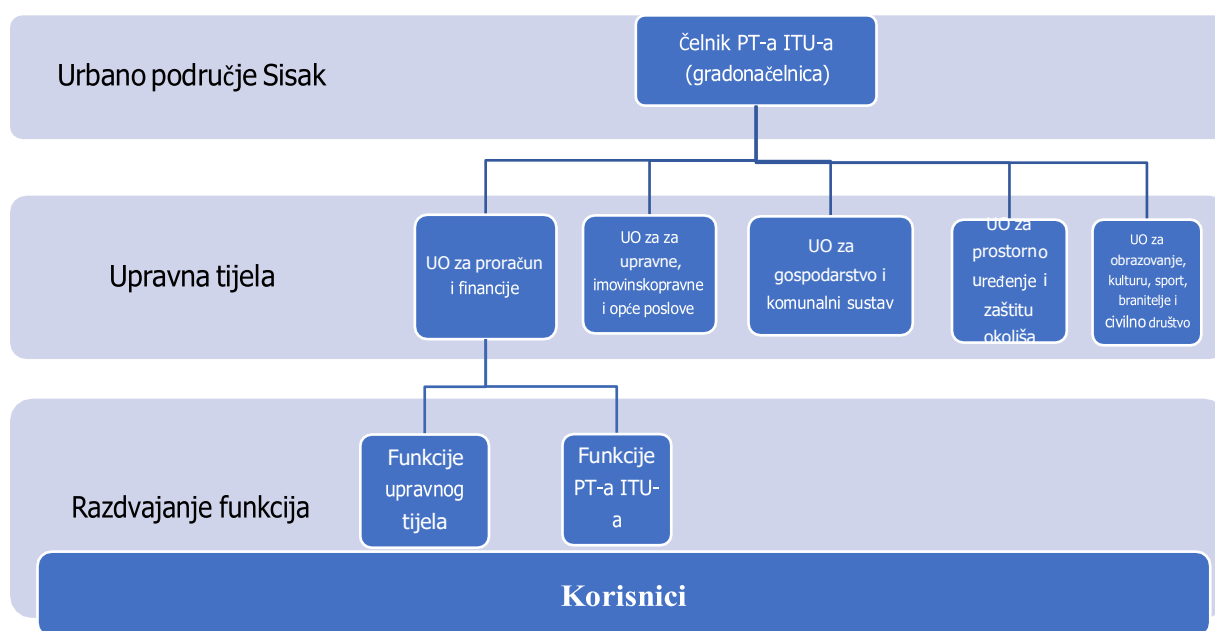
Urbano područje Sisak

Čelnik PT-a ITU-a (gradonačelnica)

Upravna tijela

UO za proračun i financije

UO za za upravne, imovinskopravne i opće poslove

UO za gospodarstvo i komunalni sustav

UO za prostorno uređenje i zaštitu okoliša

UO za obrazovanje, kulturu, sport, branitelje i civilno društvo

Razdvajanje funkcija

Funkcije upravnog tijela

Funkcije PT-a ITU-a

Korisnici